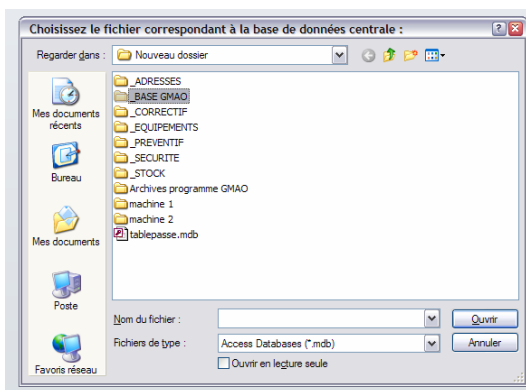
Choisissez le fichier correspondant à la base de données centrale :

Regarder dans : Nouveau dossier

Mes documents récents

Bureau

Mes documents

Poste

Favoris réseau

_ADRESSES
_BASE GMAO
_CORRECTIF
_EQUIPEMENTS
_PREVENTIF
_SECURITE
_STOCK
Archives programme GMAO
machine 1
machine 2
tablepasse.mdb

Nom du fichier :
Ouvrir

Fichiers de type : Access Databases (*.mdb)
Annuler

Ouvrir en lecture seule